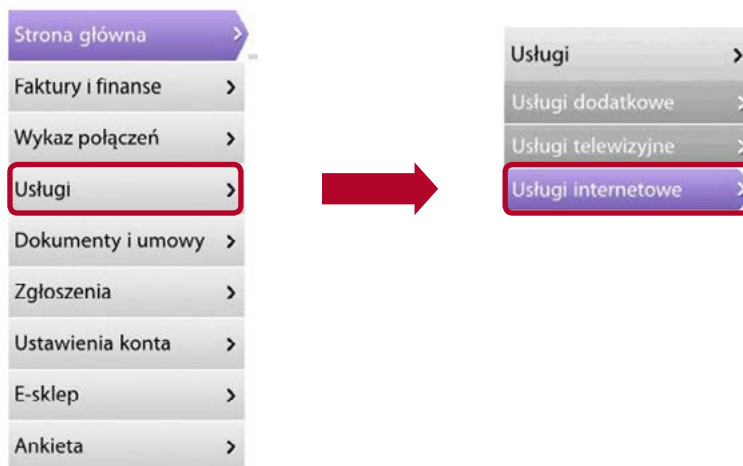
Strona główna >
Faktury i finanse >
Wykaz połączeń >
Usługi >
Dokumenty i umowy >
Zgłoszenia >
Ustawienia konta >
E-sklep >
Ankieta >

Usługi >
Usługi dodatkowe >
Usługi telewizyjne >
Usługi internetowe >